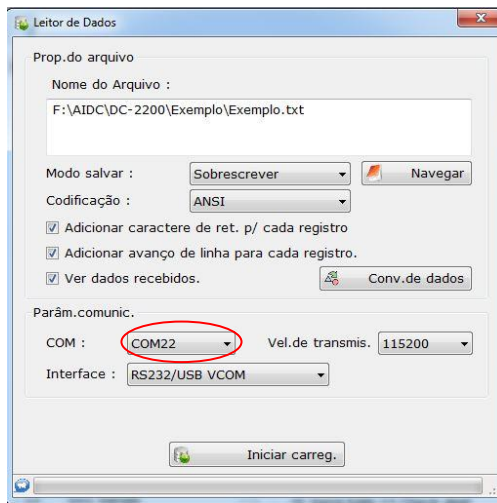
Leitor de Dados

Prop.do arquivo

Nome do Arquivo :

F:\AIDC\DC-2200\Exemplo\Exemplo.txt

Modo salvar : Sobrescrever Navegar

Codificação : ANSI

Adicionar caractere de ret. p/ cada registro

Adicionar avanço de linha para cada registro.

Ver dados recebidos. Conv.de dados

Parâm.comunic.

COM : COM22 Vel.de transmis. 115200

Interface : RS232/USB VCOM

Iniciar carreg.